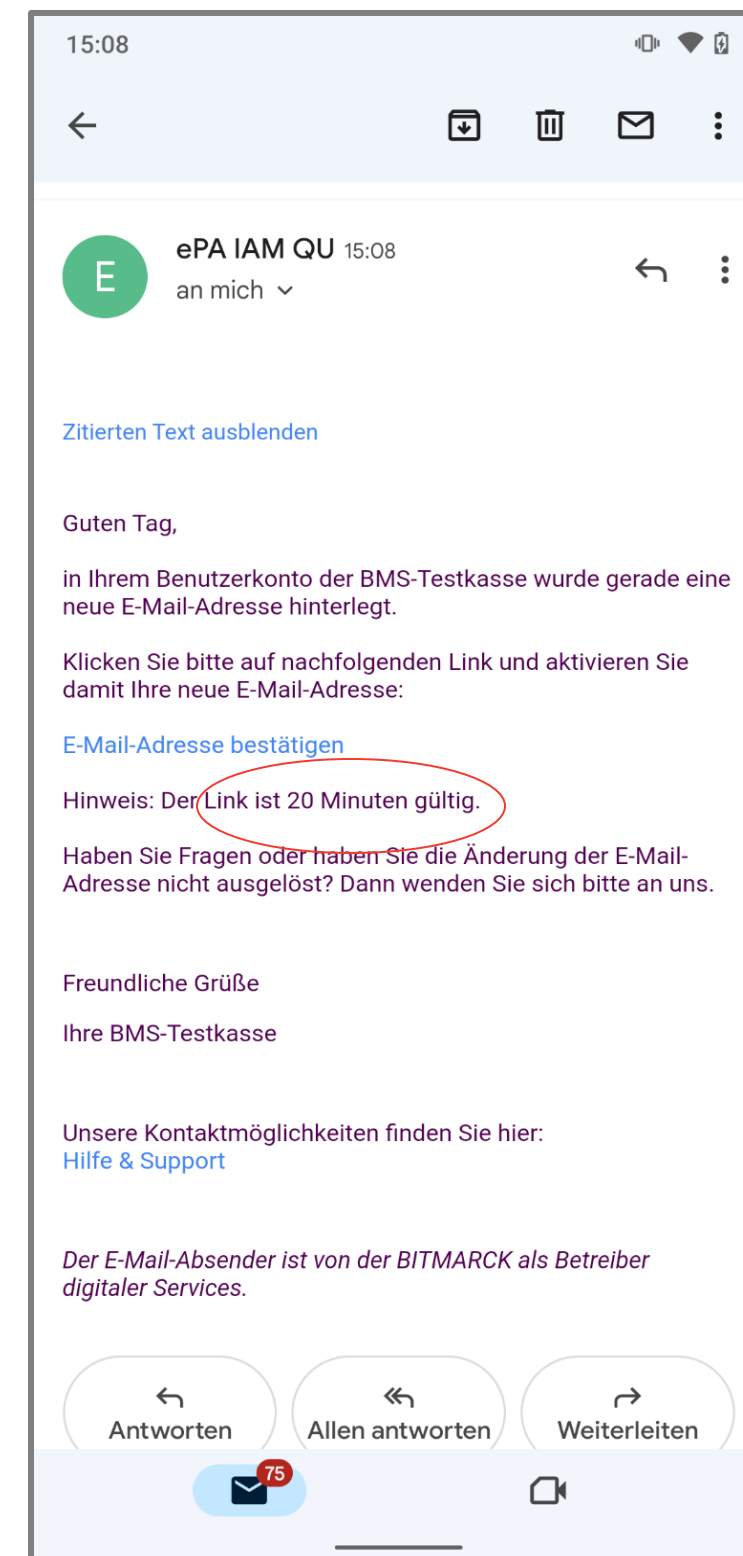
15:08

E

ePA IAM QU 15:08
an mich

Zitierten Text ausblenden

Guten Tag,

in Ihrem Benutzerkonto der BMS-Testkasse wurde gerade eine neue E-Mail-Adresse hinterlegt.

Klicken Sie bitte auf nachfolgenden Link und aktivieren Sie damit Ihre neue E-Mail-Adresse:

E-Mail-Adresse bestätigen

Hinweis: Der Link ist 20 Minuten gültig.

Haben Sie Fragen oder haben Sie die Änderung der E-Mail-Adresse nicht ausgelöst? Dann wenden Sie sich bitte an uns.

Freundliche Grüße

Ihre BMS-Testkasse

Unsere Kontaktmöglichkeiten finden Sie hier:
Hilfe & Support

*Der E-Mail-Absender ist von der BITMARCK als Betreiber digitaler Services.*

Antworten | Allen antworten | Weiterleiten

75